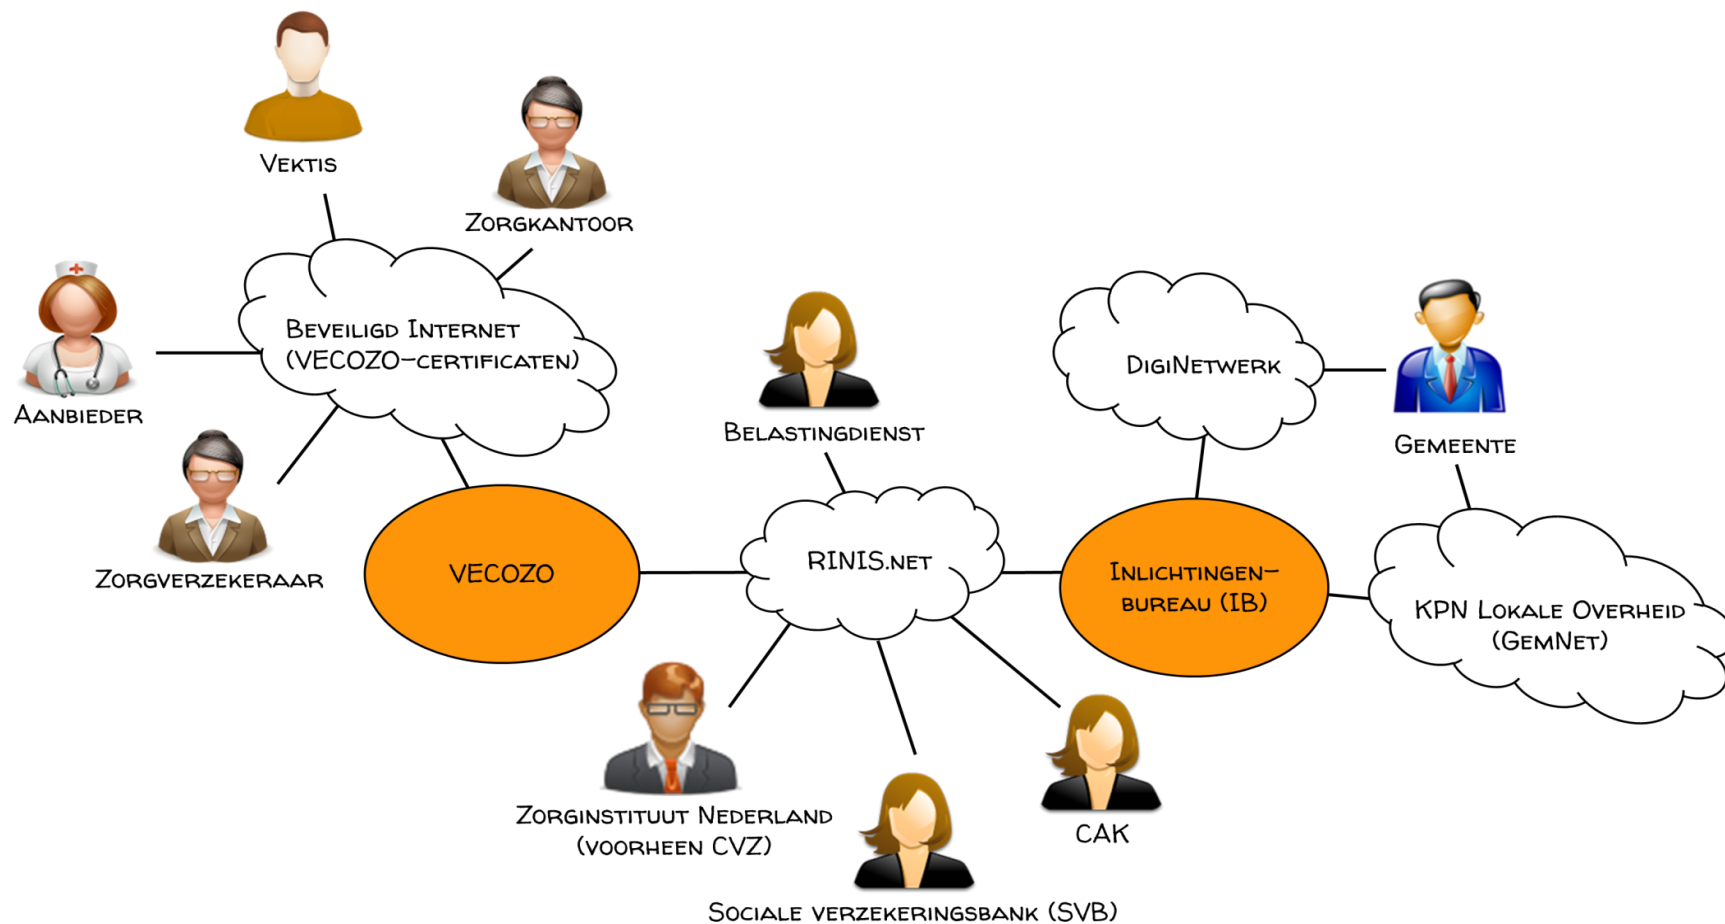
Vektis

Zorgkantoor

Beveiligd Internet
(VECOZO-certificaten)

Aanbieder

Zorgverzekeraar

VECOZO

Belastingdienst

RINIS.net

DigiNetwerk

Gemeente

Inlichtingen-
bureau (IB)

KPN Lokale Overheid
(GemNet)

Zorginstituut Nederland
(voorheen CVZ)

Sociale verzekeringsbank (SVB)

CAK